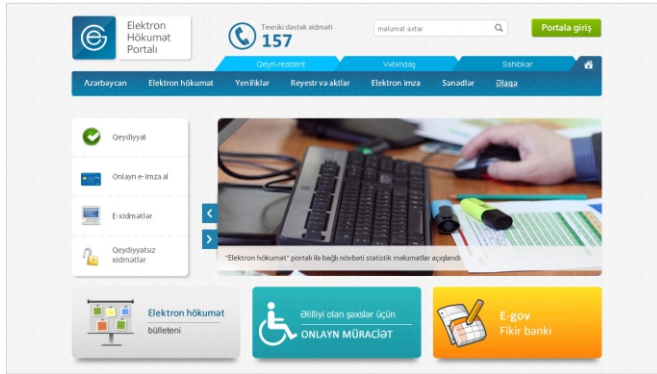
Elektron Hökumət Portalı

Texniki dəstək xidməti 157

məlumat axtar

Portala giriş

Qeyri-rezident Vətəndaş Sahibkar

Azərbaycan Elektron hökumət Yeniliklər Reyestr və aktlar Elektron imza Sənədlər Əlaqə

Qeydiyyat

Onlayn e-imza al

E-xidmətlər

Qeydiyyatsız xidmətlər

"Elektron hökumət" portalı ilə bağlı növbəti statistik məlumatlar açıqlandı

Elektron hökumət bülleteni

Əlilliyi olan şəxslər üçün ONLAYN MÜRACİƏT

E-gov Fikir bankı